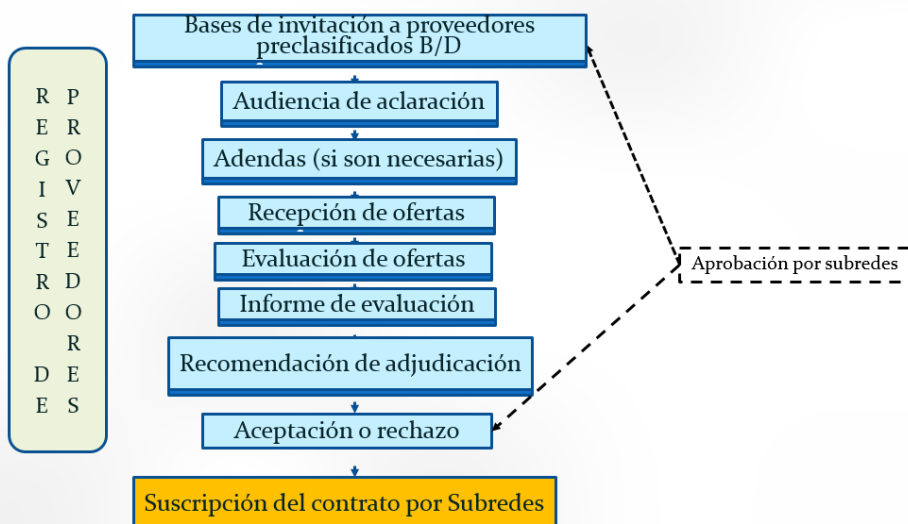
R
E
G
I
S
T
R
O

D
E

P
R
O
V
E
E
D
O
R
E
S

Bases de invitación a proveedores preclasificados B/D

Audiencia de aclaración

Adendas (si son necesarias)

Recepción de ofertas

Evaluación de ofertas

Informe de evaluación

Recomendación de adjudicación

Aceptación o rechazo

Suscripción del contrato por Subredes

Aprobación por subredes